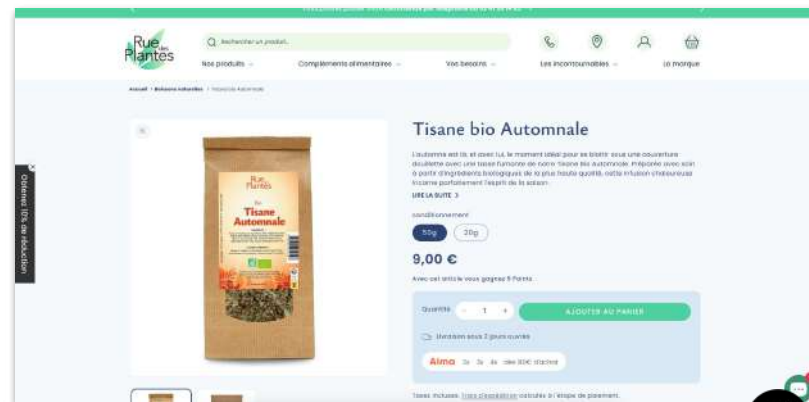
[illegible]

Rue des Plantes

Rechercher un produit...

Nos produits ⌄   Compléments alimentaires ⌄   Vos besoins ⌄   Les incontournables ⌄   La marque

Accueil › Boissons naturelles › Tisane bio Automnale

Obtenez 10% de réduction

Rue des Plantes
Tisane Automnale

Tisane bio Automnale

L'automne est là, et avec lui, le moment idéal pour se blottir sous une couverture douillette avec une tasse fumante de notre Tisane Bio Automnale. Préparée avec soin à partir d'ingrédients biologiques de la plus haute qualité, cette infusion chaleureuse incarne parfaitement l'esprit de la saison.

LIRE LA SUITE ›

conditionnement

50g   20g

9,00 €

Avec cet article vous gagnez 9 Points

Quantité  −  1  +   AJOUTER AU PANIER

Livraison sous 2 jours ouvrés

Alma  2x  3x  4x  (dès 80€ d'achat)

Taxes incluses. Frais d'expédition calculés à l'étape de paiement.